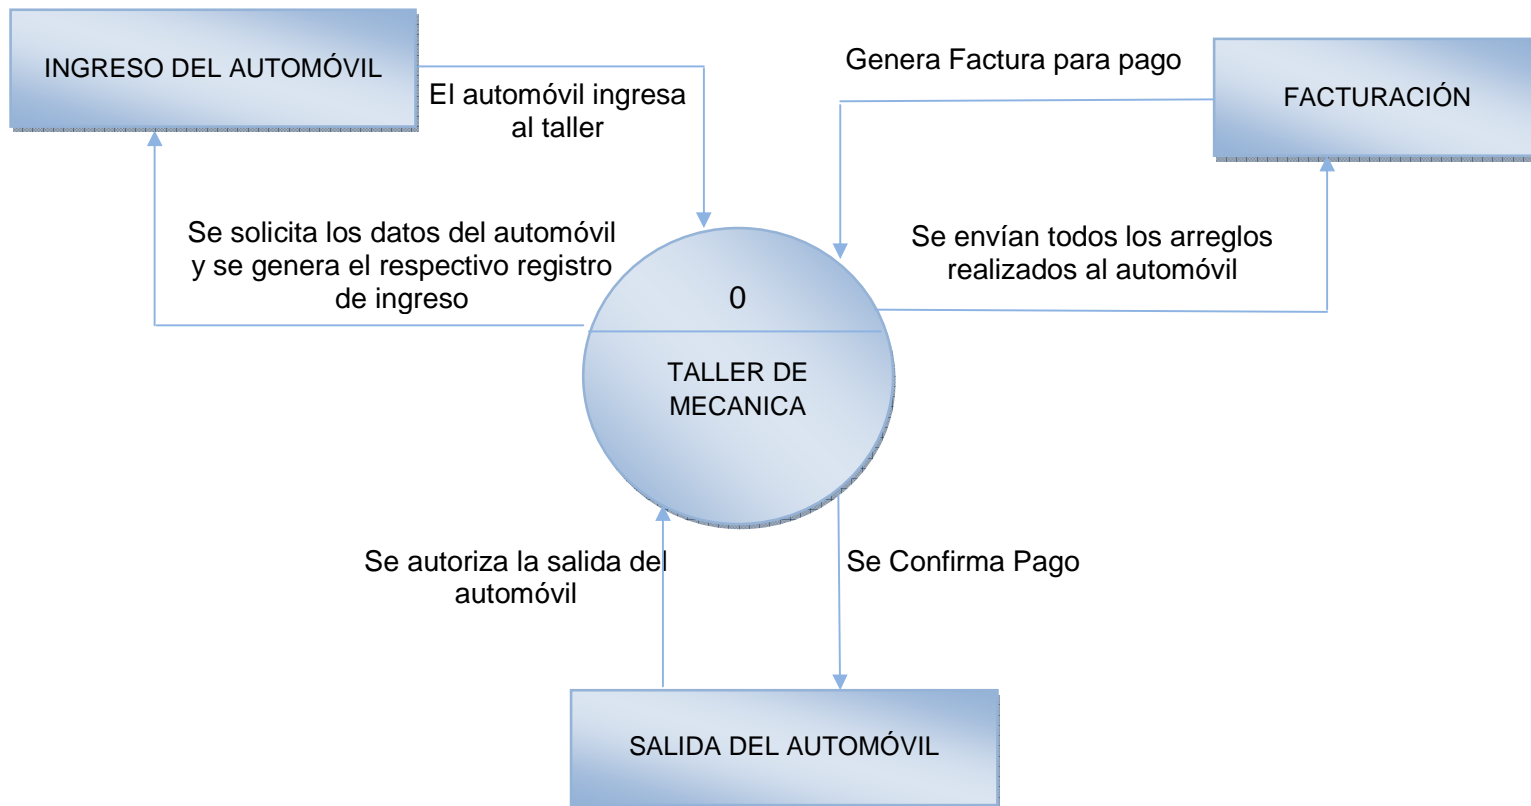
INGRESO DEL AUTOMÓVIL

El automóvil ingresa al taller

Genera Factura para pago

FACTURACIÓN

Se solicita los datos del automóvil y se genera el respectivo registro de ingreso

0

TALLER DE MECANICA

Se envían todos los arreglos realizados al automóvil

Se autoriza la salida del automóvil

Se Confirma Pago

SALIDA DEL AUTOMÓVIL